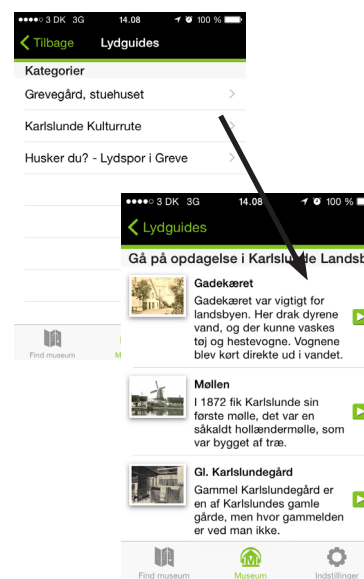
●●●●○ 3 DK 3G 14.08 100 %

Tilbage Lydguides

Kategorier

Grevegård, stuehuset

Karlslunde Kulturrute

Husker du? - Lydspor i Greve

Find museum

M

●●●●○ 3 DK 3G 14.08 100 %

Lydguides

Gå på opdagelse i Karlslunde Landsb

Gadekæret

Gadekæret var vigtigt for landsbyen. Her drak dyrene vand, og der kunne vaskes tøj og hestevogne. Vognene blev kørt direkte ud i vandet.

Møllen

I 1872 fik Karlslunde sin første mølle, det var en såkaldt hollændermølle, som var bygget af træ.

Gl. Karlslundegård

Gammel Karlslundegård er en af Karlslundes gamle gårde, men hvor gammelden er ved man ikke.

Find museum

Museum

Indstillinge